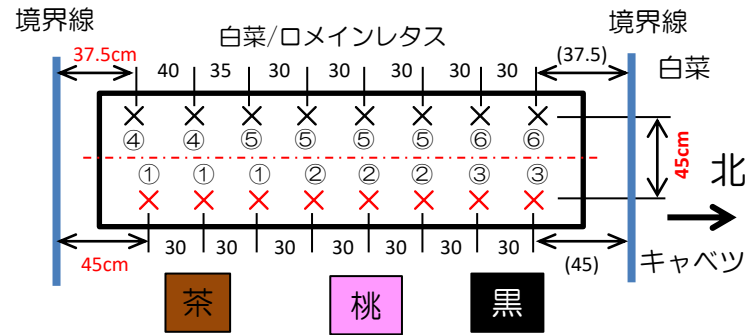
境界線

白菜/ロメインレタス

境界線

37.5cm

40 35 30 30 30 30 30

(37.5)

白菜

× × × × × × × ×
④ ④ ⑤ ⑤ ⑤ ⑤ ⑥ ⑥

45cm

北

① ① ① ② ② ② ③ ③
× × × × × × × ×

45cm

30 30 30 30 30 30 30

(45)

キャベツ

茶

桃

黒